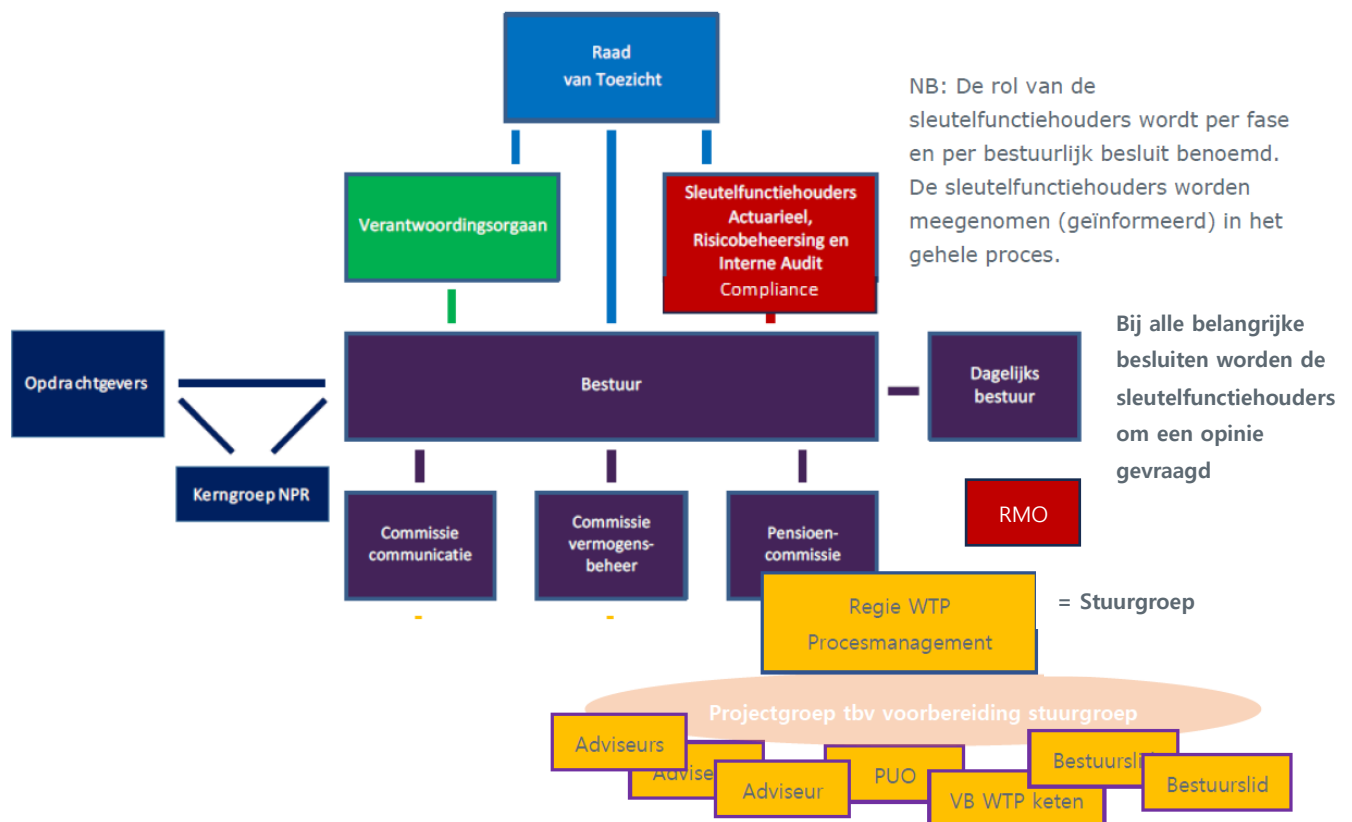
Raad van Toezicht

NB: De rol van de sleutelfunctiehouders wordt per fase en per bestuurlijk besluit benoemd. De sleutelfunctiehouders worden meegenomen (geïnformeerd) in het gehele proces.

Verantwoordingsorgaan

Sleutelfunctiehouders Actuarieel, Risicobeheersing en Interne Audit Compliance

Bij alle belangrijke besluiten worden de sleutelfunctiehouders om een opinie gevraagd

Opdrachtgevers

Bestuur

Dagelijks bestuur

Kerngroep NPR

RMO

Commissie communicatie

Commissie vermogensbeheer

Pensioencommissie

Regie WTP Procesmanagement

= Stuurgroep

Projectgroep tbv voorbereiding stuurgroep

Adviseurs

Advise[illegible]

Adviseur

PUO

VB WTP keten

Bestuursli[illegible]

Bestuurslid